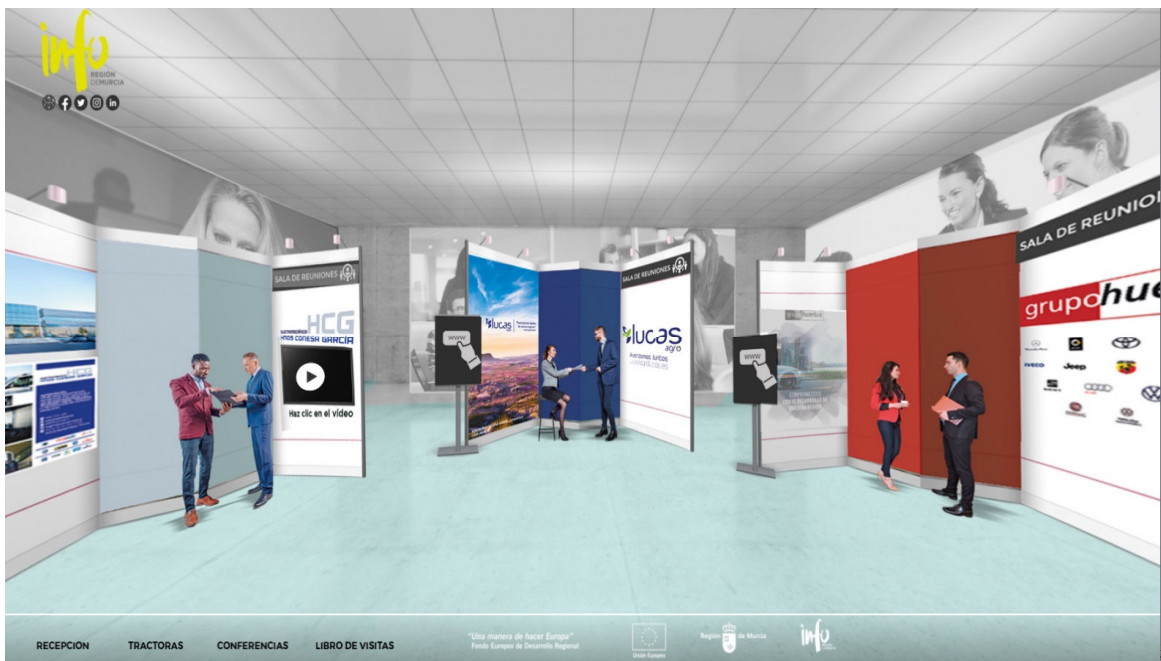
info REGIÓN DE MURCIA

SALA DE REUNIONES

HCG HNOS CONESA GARCÍA

Haz clic en el vídeo

www

lucas

SALA DE REUNIONES

lucas agro

Avanzamos juntos

www

SALA DE REUNIO

grupohue

IVECO

Jeep

RECEPCION TRACTORAS CONFERENCIAS LIBRO DE VISITAS

"Una manera de hacer Europa"
Fondo Europeo de Desarrollo Regional

Unión Europea

Región de Murcia

info